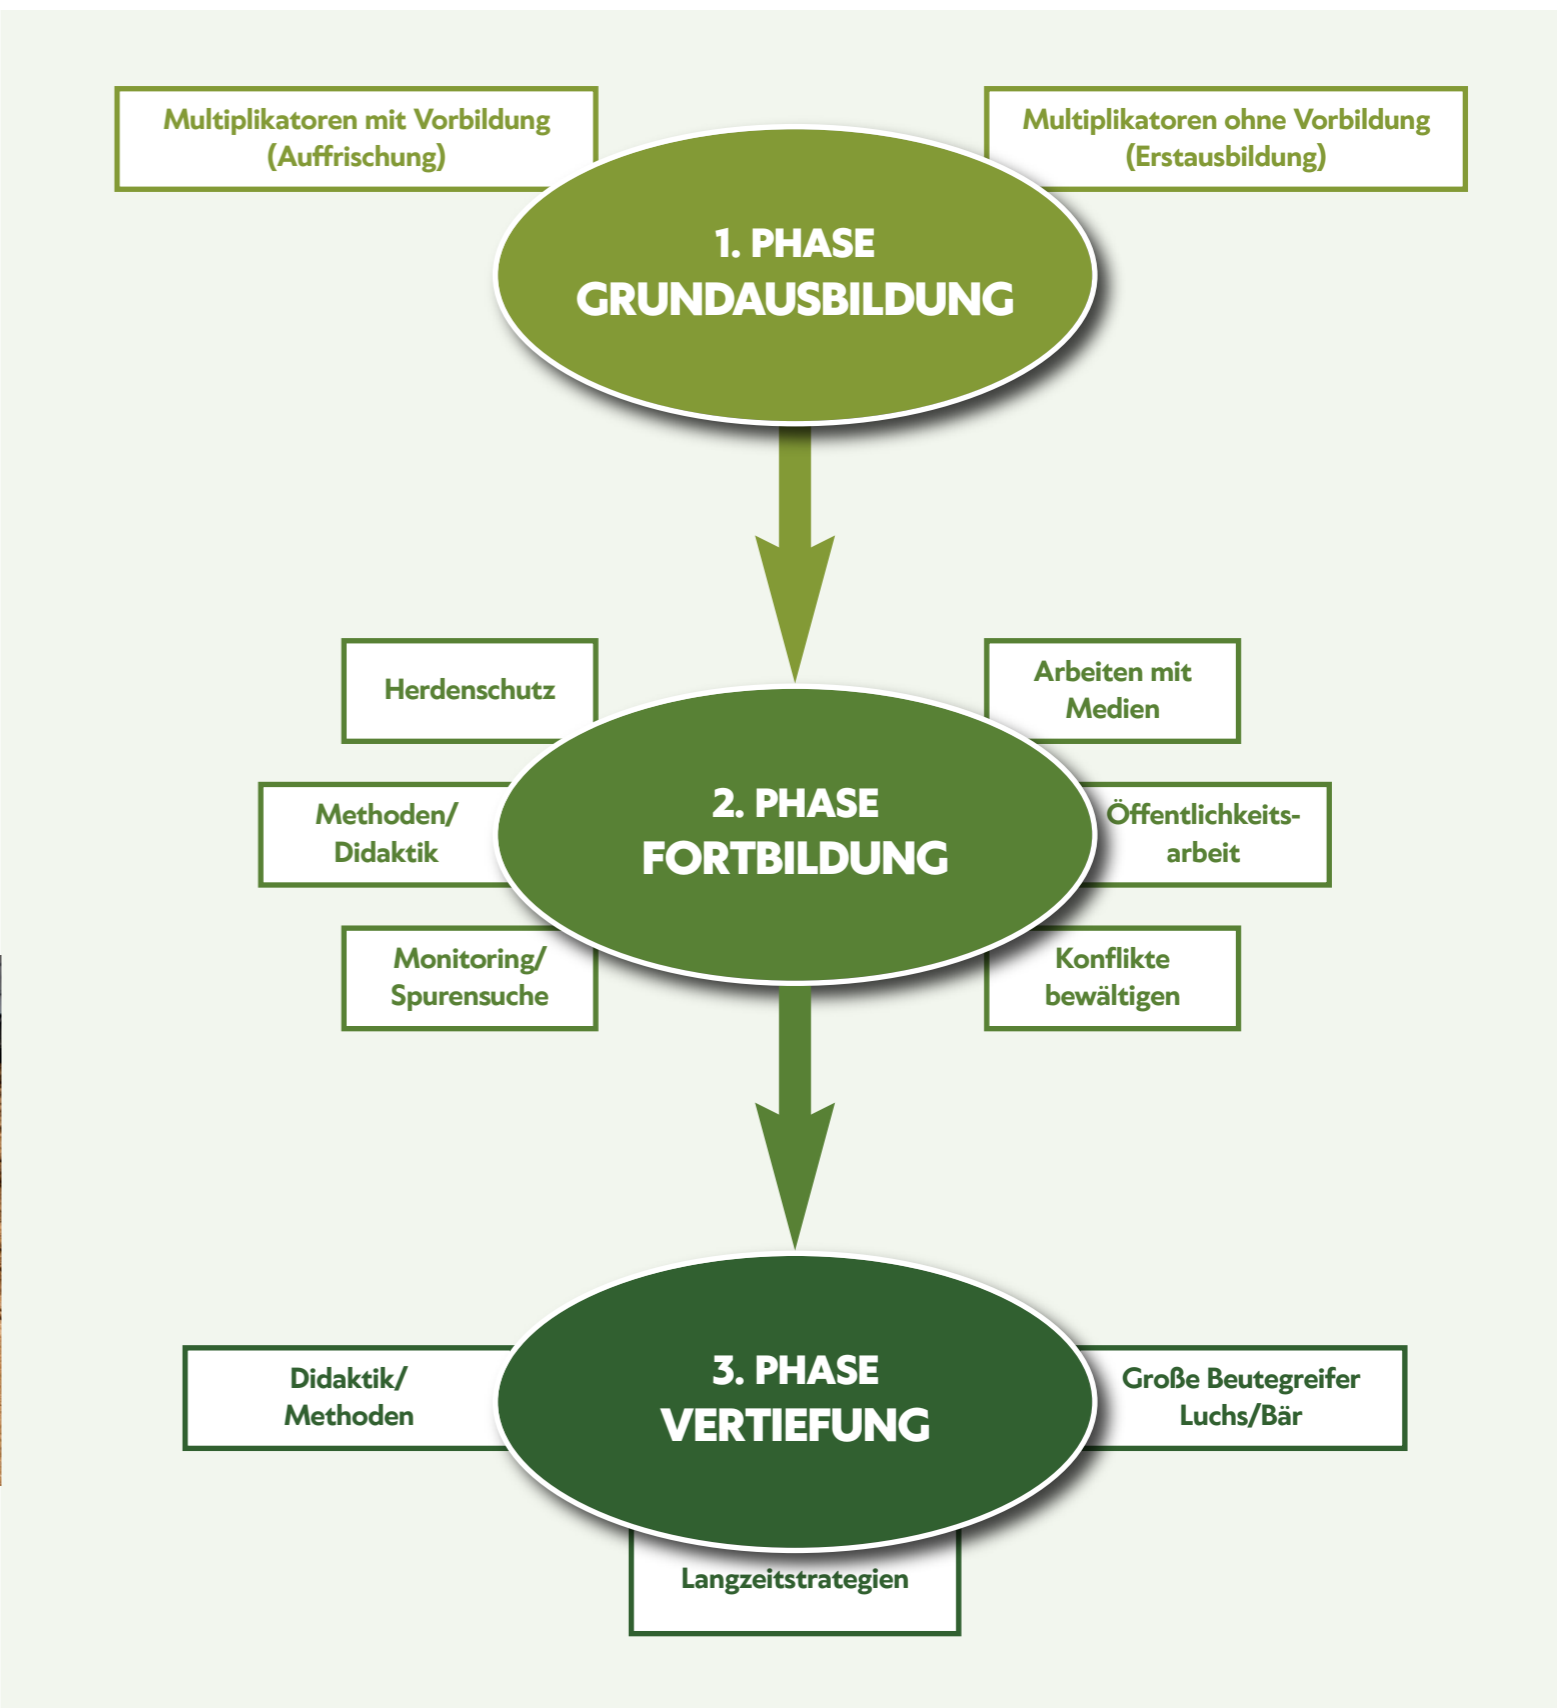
Multiplikatoren mit Vorbildung (Auffrischung)

Multiplikatoren ohne Vorbildung (Erstausbildung)

1. PHASE
GRUNDAUSBILDUNG

Herdenschutz

Arbeiten mit Medien

Methoden/ Didaktik

2. PHASE
FORTBILDUNG

Öffentlichkeitsarbeit

Monitoring/ Spurensuche

Konflikte bewältigen

Didaktik/ Methoden

3. PHASE
VERTIEFUNG

Große Beutegreifer Luchs/Bär

Langzeitstrategien